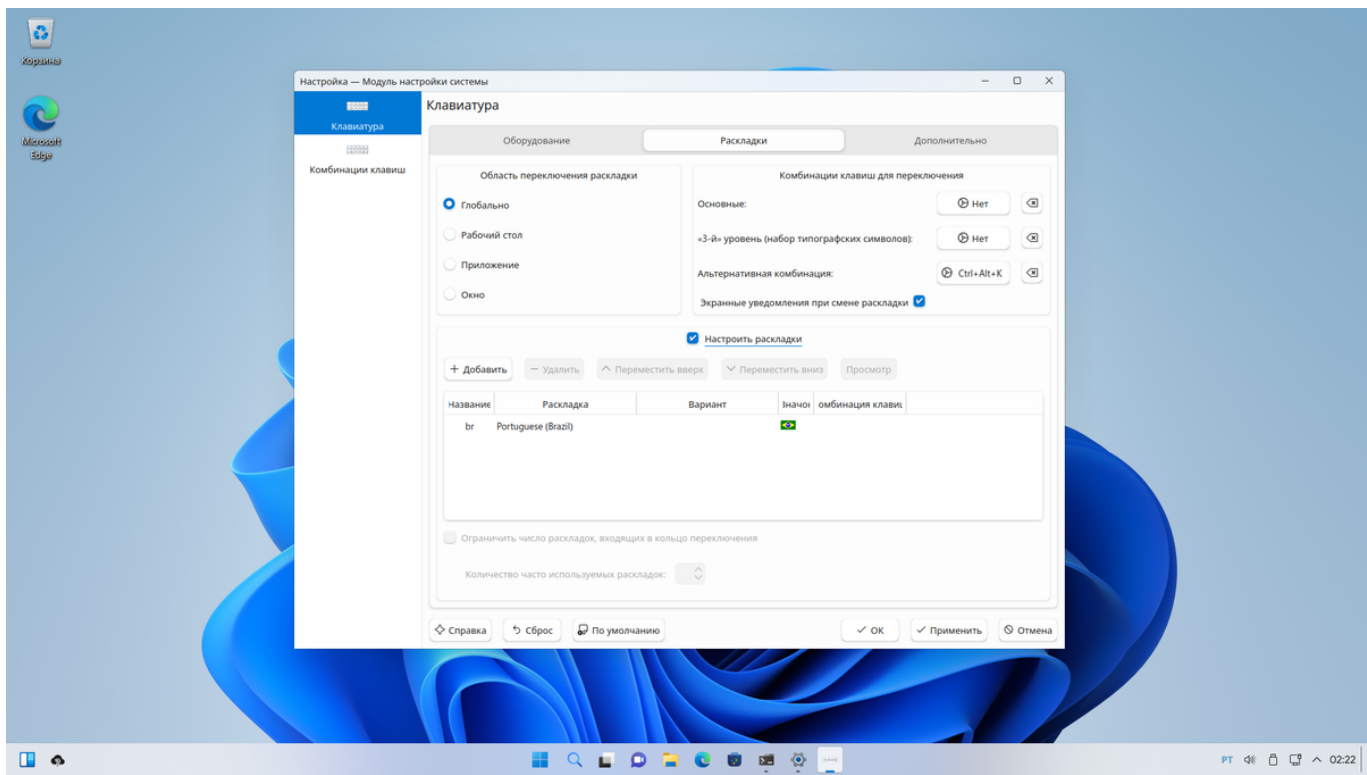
Корзина

Microsoft Edge

Настройка — Модуль настройки системы

Клавиатура

Комбинации клавиш

Клавиатура

Оборудование | Раскладки | Дополнительно

Область переключения раскладки

Глобально

Рабочий стол

Приложение

Окно

Комбинации клавиш для переключения

Основные: Нет

«3-й» уровень (набор типографских символов): Нет

Альтернативная комбинация: Ctrl+Alt+K

Экранные уведомления при смене раскладки

Настроить раскладки

+ Добавить | − Удалить | Переместить вверх | Переместить вниз | Просмотр

| Название | Раскладка | Вариант | Значок | омбинация клавиш |
|---|---|---|---|---|
| br | Portuguese (Brazil) | | | |

Ограничить число раскладок, входящих в кольцо переключения

Количество часто используемых раскладок:

Справка | Сброс | По умолчанию | OK | Применить | Отмена

PT 02:22